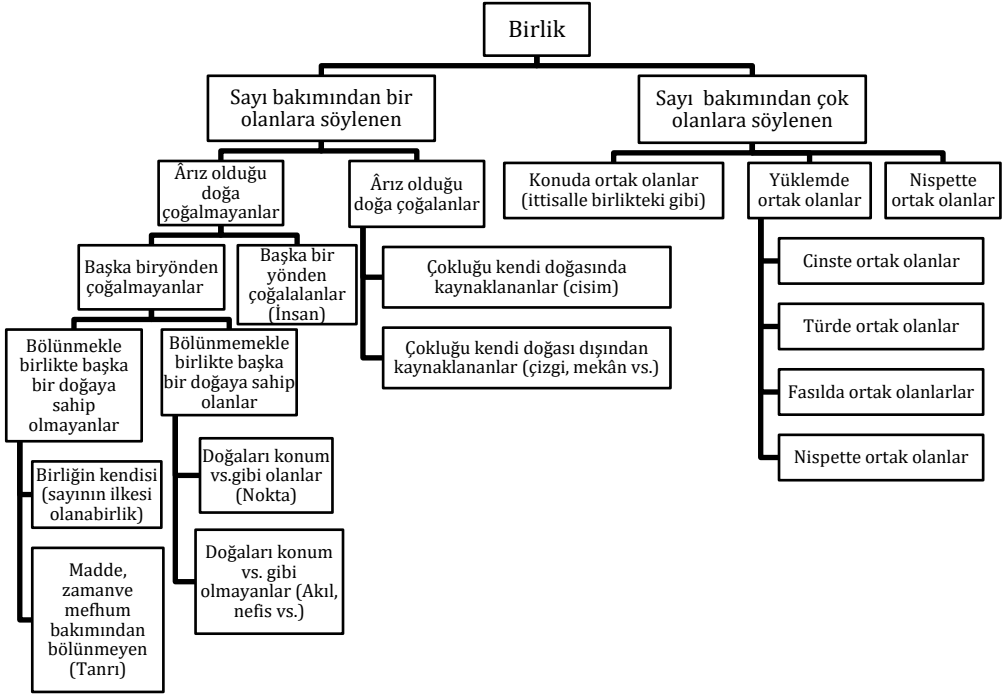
Birlik

Sayı bakımından bir olanlara söylenen

Sayı bakımından çok olanlara söylenen

Ârız olduğu doğa çoğalmayanlar

Ârız olduğu doğa çoğalanlar

Konuda ortak olanlar (ittisalle birlikteki gibi)

Yüklemde ortak olanlar

Nispette ortak olanlar

Başka biryönden çoğalmayanlar

Başka bir yönden çoğalalanlar (İnsan)

Çokluğu kendi doğasında kaynaklananlar (cisim)

Çokluğu kendi doğası dışından kaynaklananlar (çizgi, mekân vs.)

Cinste ortak olanlar

Türde ortak olanlar

Fasılda ortak olanlarlar

Nispette ortak olanlar

Bölünmekle birlikte başka bir doğaya sahip olmayanlar

Bölünmemekle birlikte başka bir doğaya sahip olanlar

Birliğin kendisi (sayının ilkesi olanabirlik)

Madde, zamanve mefhum bakımından bölünmeyen (Tanrı)

Doğaları konum vs.gibi olanlar (Nokta)

Doğaları konum vs. gibi olmayanlar (Akıl, nefis vs.)